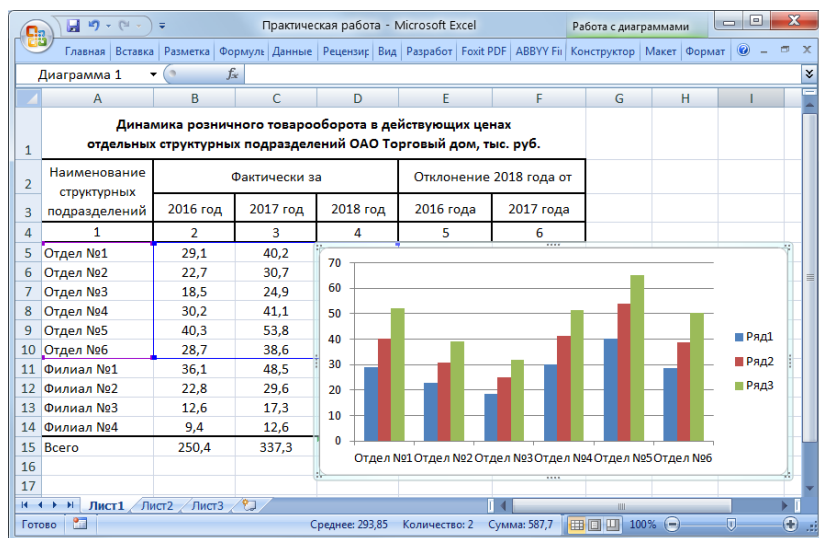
Практическая работа - Microsoft Excel
Работа с диаграммами

Главная | Вставка | Разметка | Формулы | Данные | Рецензир | Вид | Разработ | Foxit PDF | ABBYY Fi | Конструктор | Макет | Формат

Диаграмма 1
$f_x$

|  | A | B | C | D | E | F | G | H | I |
|---|---|---|---|---|---|---|---|---|---|
| 1 | Динамика розничного товарооборота в действующих ценах отдельных структурных подразделений ОАО Торговый дом, тыс. руб. | | | | | | | | |
| 2 | Наименование структурных подразделений | Фактически за | | | Отклонение 2018 года от | | | | |
| 3 | | 2016 год | 2017 год | 2018 год | 2016 года | 2017 года | | | |
| 4 | 1 | 2 | 3 | 4 | 5 | 6 | | | |
| 5 | Отдел №1 | 29,1 | 40,2 | | | | | | |
| 6 | Отдел №2 | 22,7 | 30,7 | | | | | | |
| 7 | Отдел №3 | 18,5 | 24,9 | | | | | | |
| 8 | Отдел №4 | 30,2 | 41,1 | | | | | | |
| 9 | Отдел №5 | 40,3 | 53,8 | | | | | | |
| 10 | Отдел №6 | 28,7 | 38,6 | | | | | | |
| 11 | Филиал №1 | 36,1 | 48,5 | | | | | | |
| 12 | Филиал №2 | 22,8 | 29,6 | | | | | | |
| 13 | Филиал №3 | 12,6 | 17,3 | | | | | | |
| 14 | Филиал №4 | 9,4 | 12,6 | | | | | | |
| 15 | Всего | 250,4 | 337,3 | | | | | | |
| 16 | | | | | | | | | |
| 17 | | | | | | | | | |
| 18 | | | | | | | | | |

70
60
50
40
30
20
10
0
Отдел №1 Отдел №2 Отдел №3 Отдел №4 Отдел №5 Отдел №6
Ряд1
Ряд2
Ряд3

Лист1 | Лист2 | Лист3

Готово | Среднее: 293,85 | Количество: 2 | Сумма: 587,7 | 100%